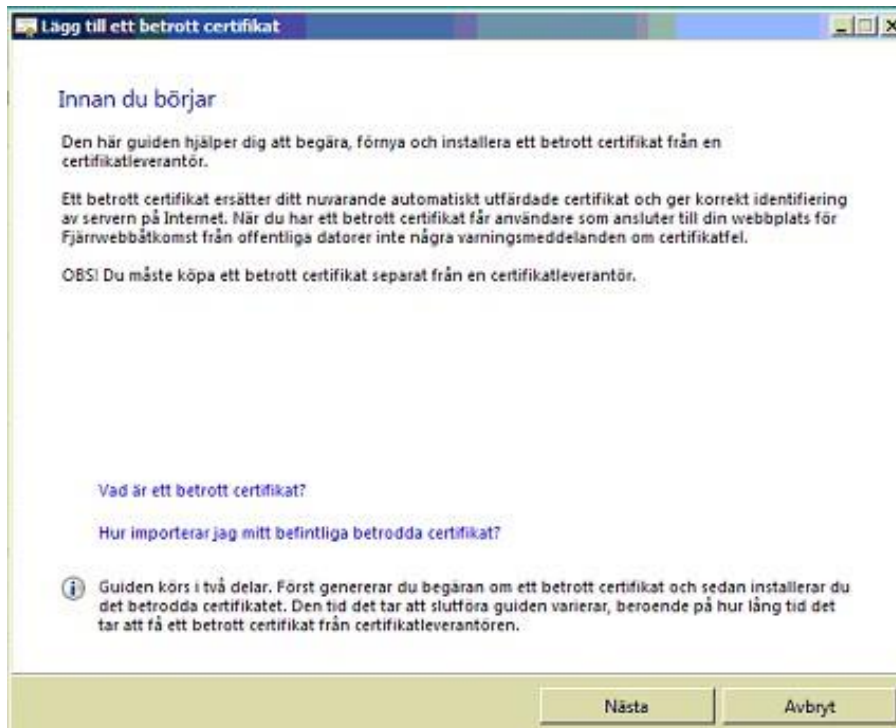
Lägg till ett betrott certifikat

Innan du börjar

Den här guiden hjälper dig att begära, förnya och installera ett betrott certifikat från en certifikatleverantör.

Ett betrott certifikat ersätter ditt nuvarande automatiskt utfärdade certifikat och ger korrekt identifiering av servern på Internet. När du har ett betrott certifikat får användare som ansluter till din webbplats för Fjärrwebbåtkomst från offentliga datorer inte några varningsmeddelanden om certifikatfel.

OBS! Du måste köpa ett betrott certifikat separat från en certifikatleverantör.

Vad är ett betrott certifikat?

Hur importerar jag mitt befintliga betrodda certifikat?

Guiden körs i två delar. Först genererar du begäran om ett betrott certifikat och sedan installerar du det betrodda certifikatet. Den tid det tar att slutföra guiden varierar, beroende på hur lång tid det tar att få ett betrott certifikat från certifikatleverantören.

Nästa

Avbryt